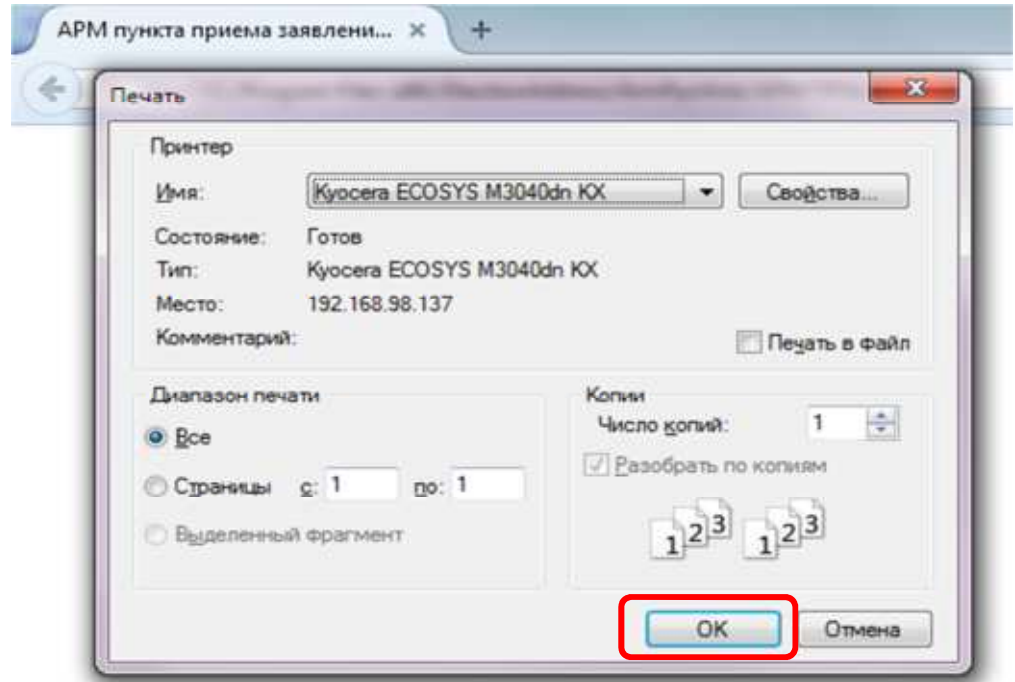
АРМ пункта приема заявлени...

Печать

Принтер

Имя: Kyocera ECOSYS M3040dn KX

Свойства...

Состояние: Готов

Тип: Kyocera ECOSYS M3040dn KX

Место: 192.168.98.137

Комментарий:

Печать в файл

Диапазон печати

Все

Страницы с: 1 по: 1

Выделенный фрагмент

Копии

Число копий: 1

Разобрать по копиям

1 2 3 1 2 3

OK

Отмена